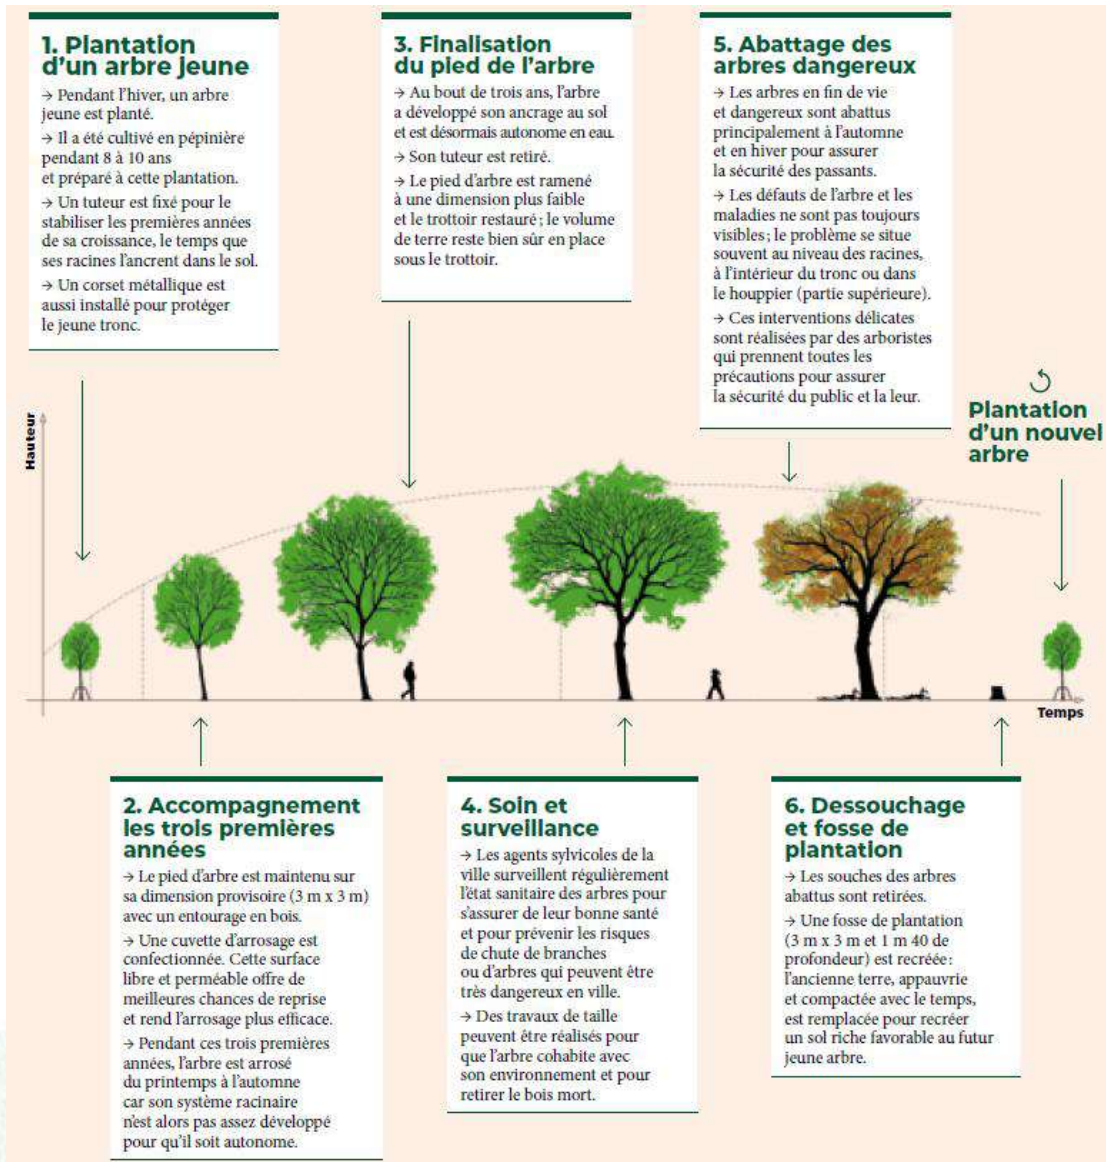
1. Plantation d'un arbre jeune

→ Pendant l'hiver, un arbre jeune est planté.

→ Il a été cultivé en pépinière pendant 8 à 10 ans et préparé à cette plantation.

→ Un tuteur est fixé pour le stabiliser les premières années de sa croissance, le temps que ses racines l'ancrent dans le sol.

→ Un corset métallique est aussi installé pour protéger le jeune tronc.

3. Finalisation du pied de l'arbre

→ Au bout de trois ans, l'arbre a développé son ancrage au sol et est désormais autonome en eau.

→ Son tuteur est retiré.

→ Le pied d'arbre est ramené à une dimension plus faible et le trottoir restauré ; le volume de terre reste bien sûr en place sous le trottoir.

5. Abattage des arbres dangereux

→ Les arbres en fin de vie et dangereux sont abattus principalement à l'automne et en hiver pour assurer la sécurité des passants.

→ Les défauts de l'arbre et les maladies ne sont pas toujours visibles ; le problème se situe souvent au niveau des racines, à l'intérieur du tronc ou dans le houppier (partie supérieure).

→ Ces interventions délicates sont réalisées par des arboristes qui prennent toutes les précautions pour assurer la sécurité du public et la leur.

Plantation d'un nouvel arbre

Hauteur

Temps

2. Accompagnement les trois premières années

→ Le pied d'arbre est maintenu sur sa dimension provisoire (3 m x 3 m) avec un entourage en bois.

→ Une cuvette d'arrosage est confectionnée. Cette surface libre et perméable offre de meilleures chances de reprise et rend l'arrosage plus efficace.

→ Pendant ces trois premières années, l'arbre est arrosé du printemps à l'automne car son système racinaire n'est alors pas assez développé pour qu'il soit autonome.

4. Soin et surveillance

→ Les agents sylvicoles de la ville surveillent régulièrement l'état sanitaire des arbres pour s'assurer de leur bonne santé et pour prévenir les risques de chute de branches ou d'arbres qui peuvent être très dangereux en ville.

→ Des travaux de taille peuvent être réalisés pour que l'arbre cohabite avec son environnement et pour retirer le bois mort.

6. Dessouchage et fosse de plantation

→ Les souches des arbres abattus sont retirées.

→ Une fosse de plantation (3 m x 3 m et 1 m 40 de profondeur) est recréée : l'ancienne terre, appauvrie et compactée avec le temps, est remplacée pour recréer un sol riche favorable au futur jeune arbre.